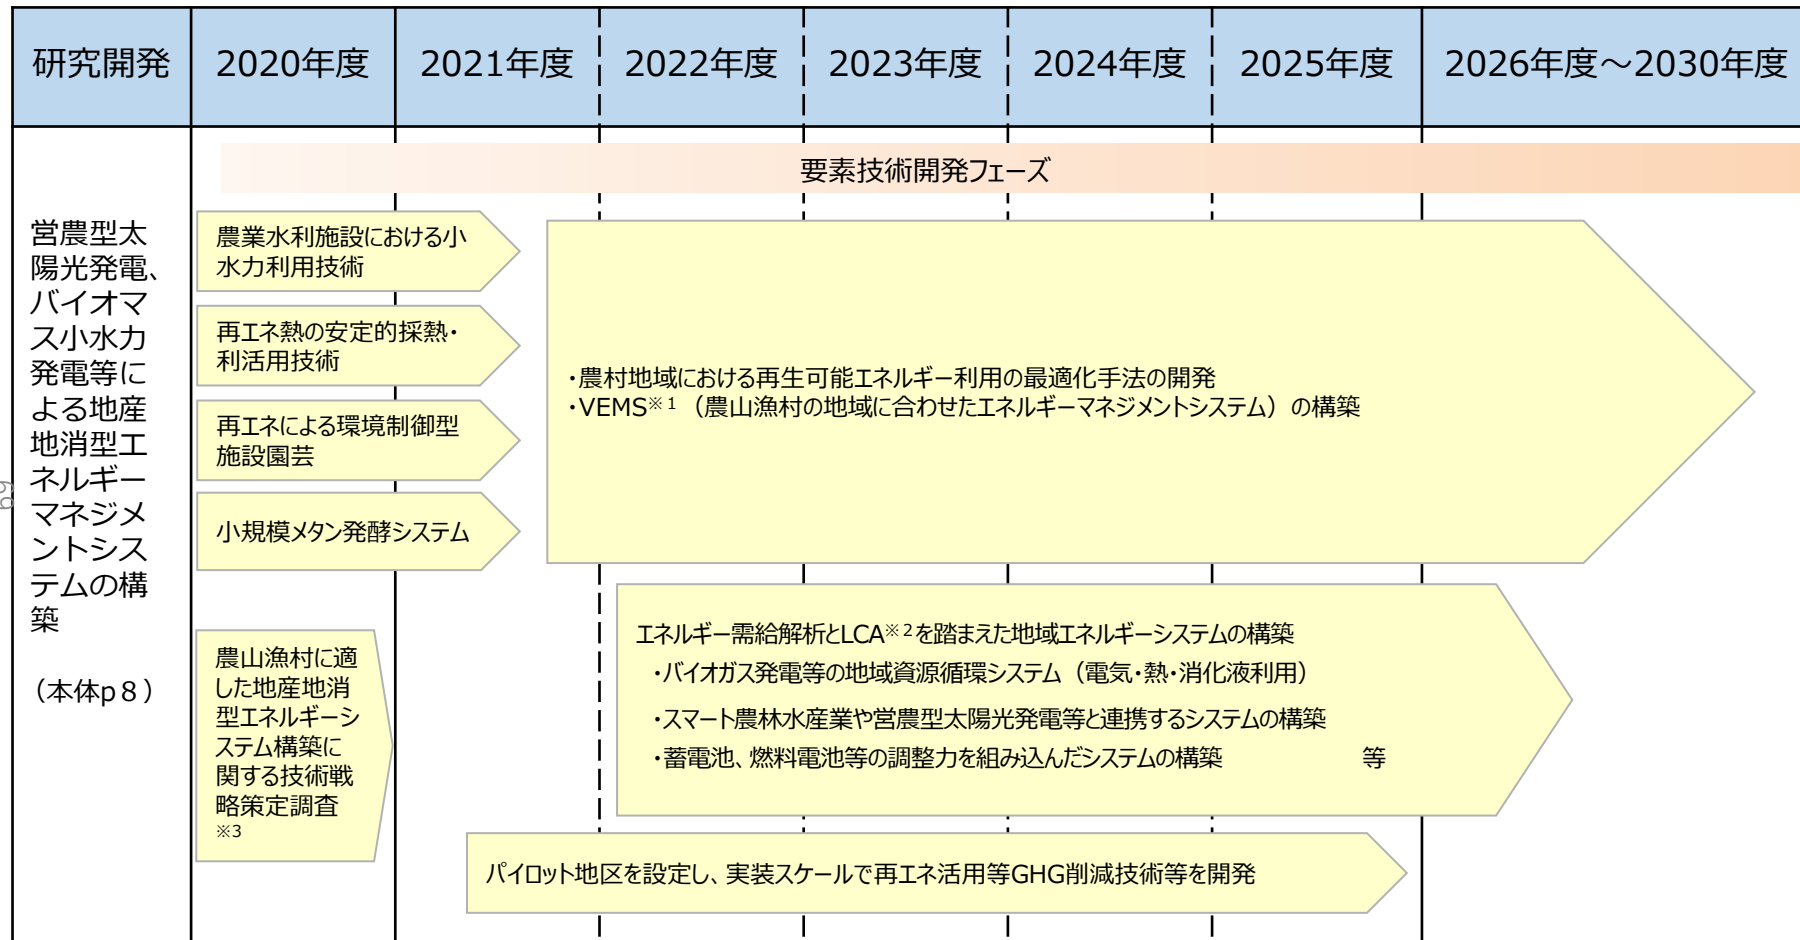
| 研究開発 | 2020年度 | 2021年度 | 2022年度 | 2023年度 | 2024年度 | 2025年度 | 2026年度～2030年度 |
|---|---|---|---|---|---|---|---|

要素技術開発フェーズ

営農型太陽光発電、バイオマス小水力発電等による地産地消型エネルギーマネジメントシステムの構築

（本体p８）

農業水利施設における小水力利用技術

再エネ熱の安定的採熱・利活用技術

再エネによる環境制御型施設園芸

小規模メタン発酵システム

・農村地域における再生可能エネルギー利用の最適化手法の開発
・VEMS$^{※1}$（農山漁村の地域に合わせたエネルギーマネジメントシステム）の構築

農山漁村に適した地産地消型エネルギーシステム構築に関する技術戦略策定調査 ※3

エネルギー需給解析とLCA$^{※2}$を踏まえた地域エネルギーシステムの構築
・バイオガス発電等の地域資源循環システム（電気・熱・消化液利用）
・スマート農林水産業や営農型太陽光発電等と連携するシステムの構築
・蓄電池、燃料電池等の調整力を組み込んだシステムの構築 等

パイロット地区を設定し、実装スケールで再エネ活用等GHG削減技術等を開発